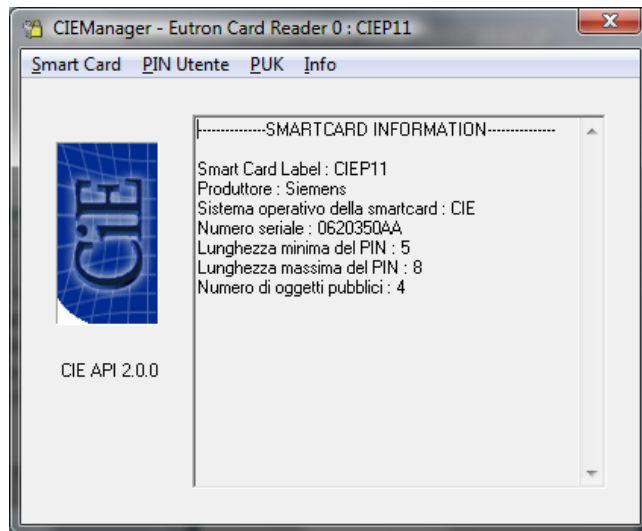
CIEManager - Eutron Card Reader 0 : CIEP11

Smart Card PIN Utente PUK Info

CIE

CIE API 2.0.0

|---------------SMARTCARD INFORMATION---------------

Smart Card Label : CIEP11
Produttore : Siemens
Sistema operativo della smartcard : CIE
Numero seriale : 0620350AA
Lunghezza minima del PIN : 5
Lunghezza massima del PIN : 8
Numero di oggetti pubblici : 4